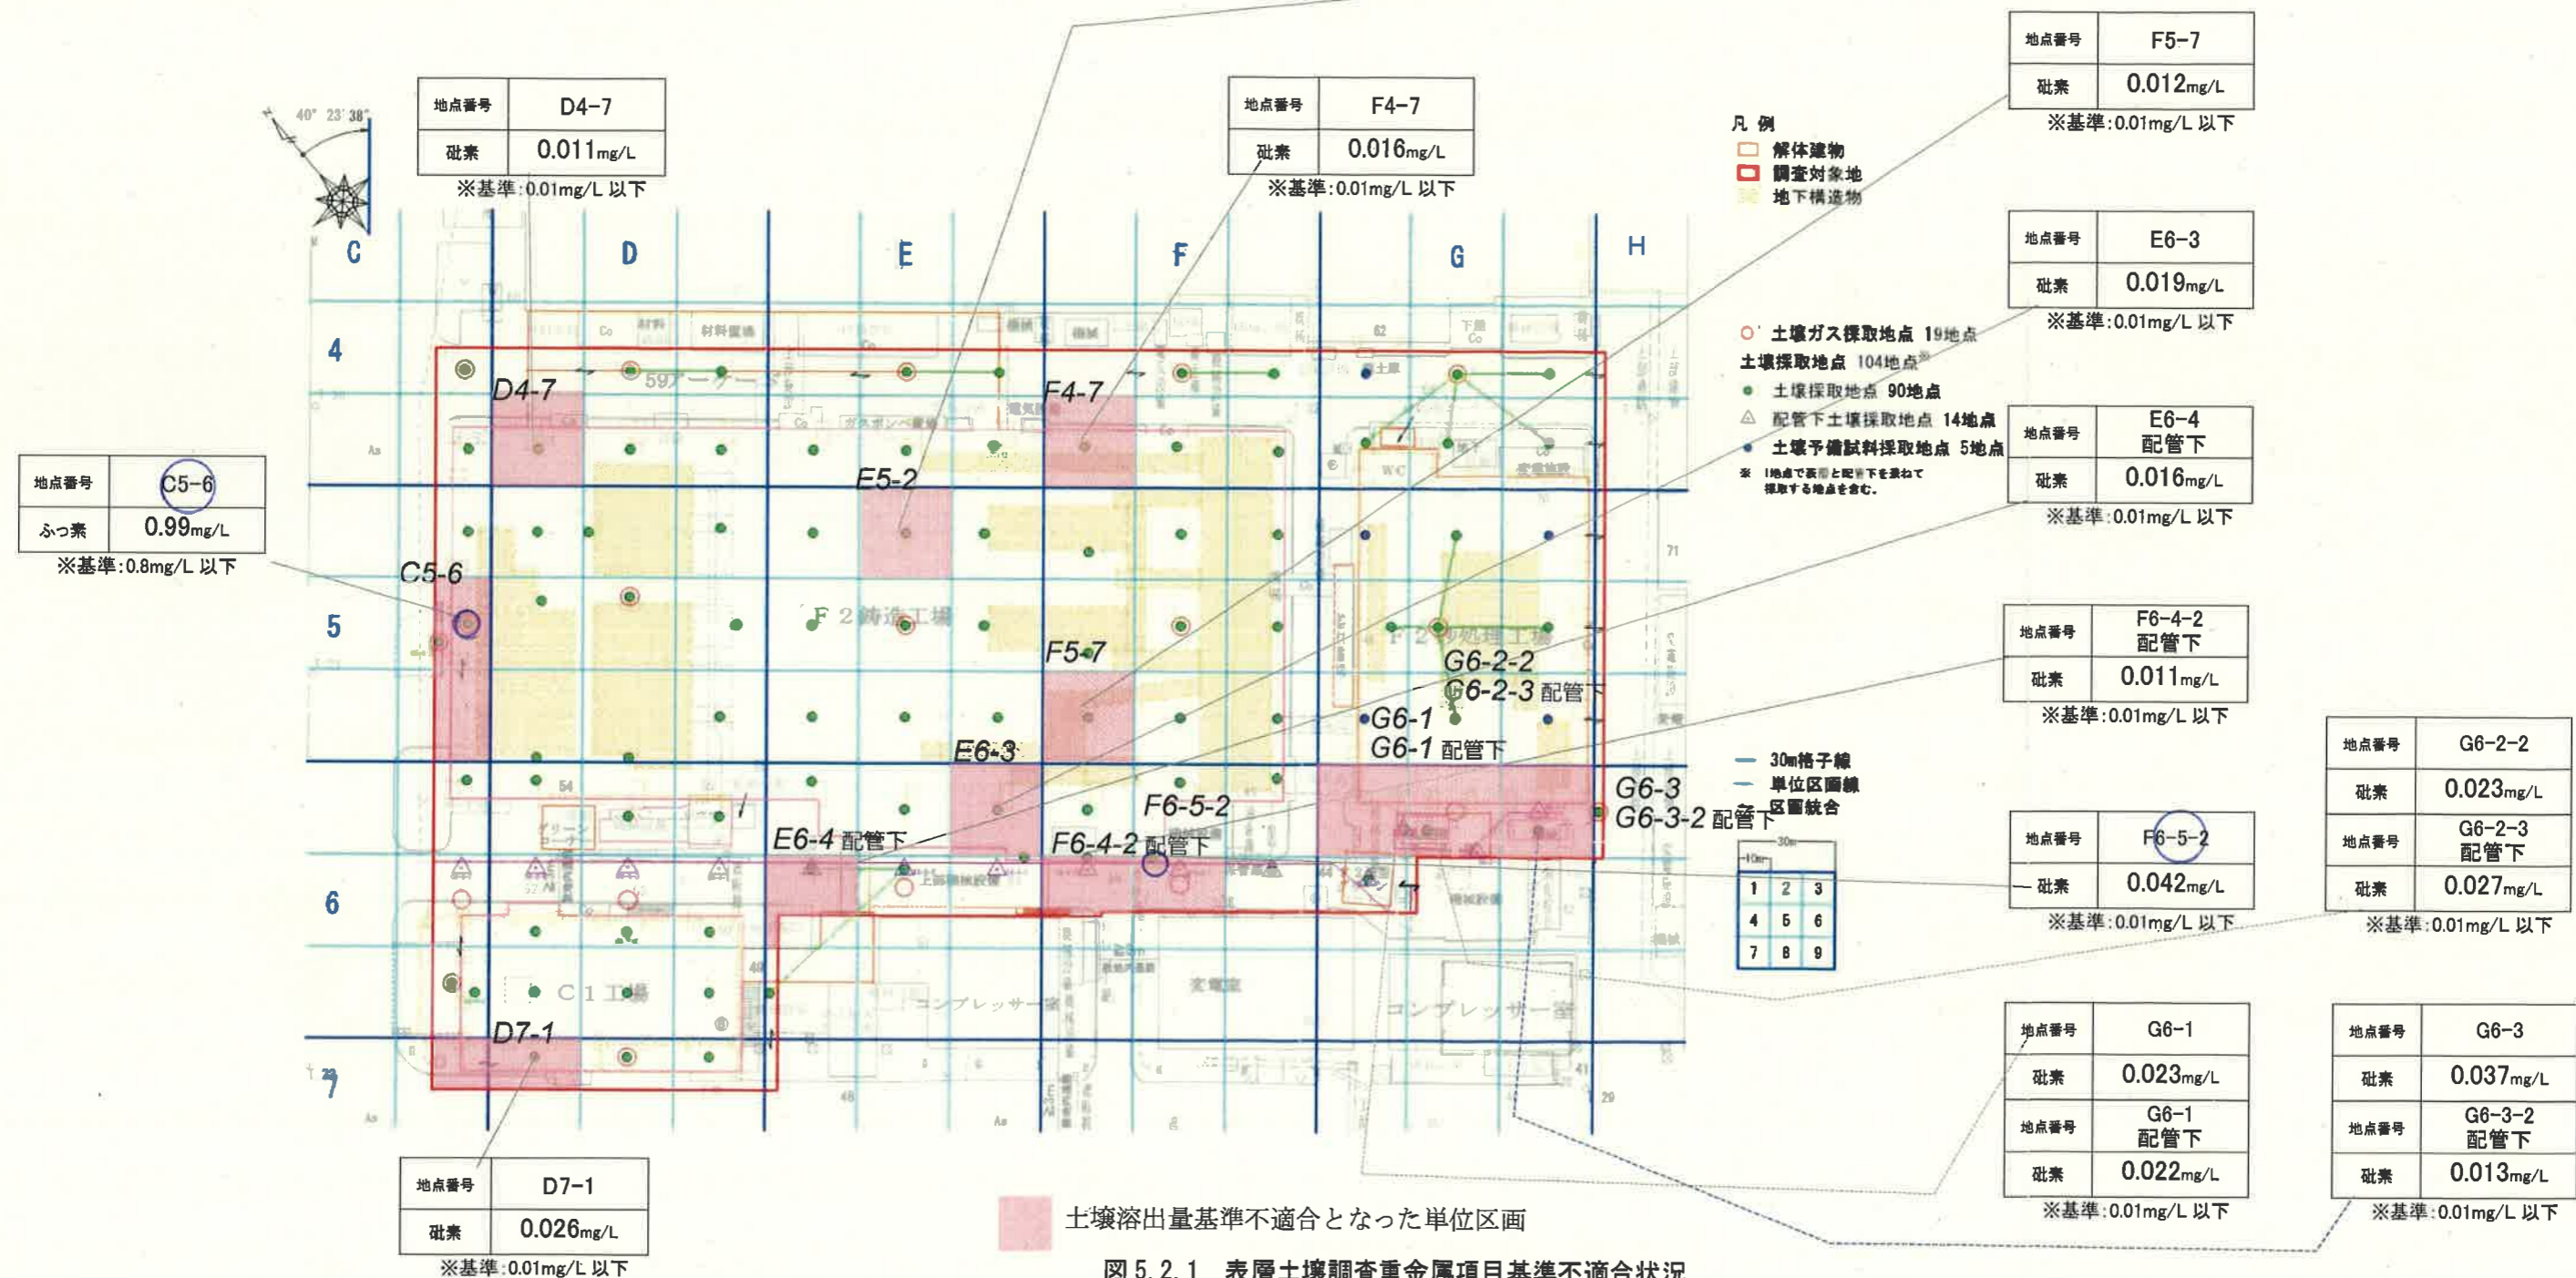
| 地点番号 | D4-7 |
|---|---|
| 砒素 | 0.011mg/L |

※基準:0.01mg/L 以下

| 地点番号 | F4-7 |
|---|---|
| 砒素 | 0.016mg/L |

※基準:0.01mg/L 以下

| 地点番号 | F5-7 |
|---|---|
| 砒素 | 0.012mg/L |

※基準:0.01mg/L 以下

40° 23' 38"

凡 例
解体建物
調査対象地
地下構造物

| 地点番号 | E6-3 |
|---|---|
| 砒素 | 0.019mg/L |

※基準:0.01mg/L 以下

土壌ガス採取地点 19地点
土壌採取地点 104地点※
土壌採取地点 90地点
配管下土壌採取地点 14地点
土壌予備試料採取地点 5地点
※ 1地点で表層と配管下を兼ねて採取する地点を含む。

| 地点番号 | E6-4 配管下 |
|---|---|
| 砒素 | 0.016mg/L |

※基準:0.01mg/L 以下

| 地点番号 | C5-6 |
|---|---|
| ふっ素 | 0.99mg/L |

※基準:0.8mg/L 以下

C D E F G H
4 5 6 7

D4-7 F4-7 E5-2 C5-6 F5-7 F2鋳造工場 F2処理工場 G6-2-2 G6-2-3 配管下 G6-1 G6-1 配管下 E6-3 G6-3 G6-3-2 配管下 F6-5-2 E6-4 配管下 F6-4-2 配管下 C1工場 D7-1 コンプレッサー室 変電室 コンプレッサー室

| 地点番号 | F6-4-2 配管下 |
|---|---|
| 砒素 | 0.011mg/L |

※基準:0.01mg/L 以下

30m格子線
単位区画線
区画統合

| 1 | 2 | 3 |
|---|---|---|
| 4 | 5 | 6 |
| 7 | 8 | 9 |

| 地点番号 | G6-2-2 |
|---|---|
| 砒素 | 0.023mg/L |
| 地点番号 | G6-2-3 配管下 |
| 砒素 | 0.027mg/L |

※基準:0.01mg/L 以下

| 地点番号 | F6-5-2 |
|---|---|
| 砒素 | 0.042mg/L |

※基準:0.01mg/L 以下

| 地点番号 | G6-1 |
|---|---|
| 砒素 | 0.023mg/L |
| 地点番号 | G6-1 配管下 |
| 砒素 | 0.022mg/L |

※基準:0.01mg/L 以下

| 地点番号 | G6-3 |
|---|---|
| 砒素 | 0.037mg/L |
| 地点番号 | G6-3-2 配管下 |
| 砒素 | 0.013mg/L |

※基準:0.01mg/L 以下

| 地点番号 | D7-1 |
|---|---|
| 砒素 | 0.026mg/L |

※基準:0.01mg/L 以下

土壌溶出量基準不適合となった単位区画

図 5.2.1 表層土壌調査重金属項目基準不適合状況